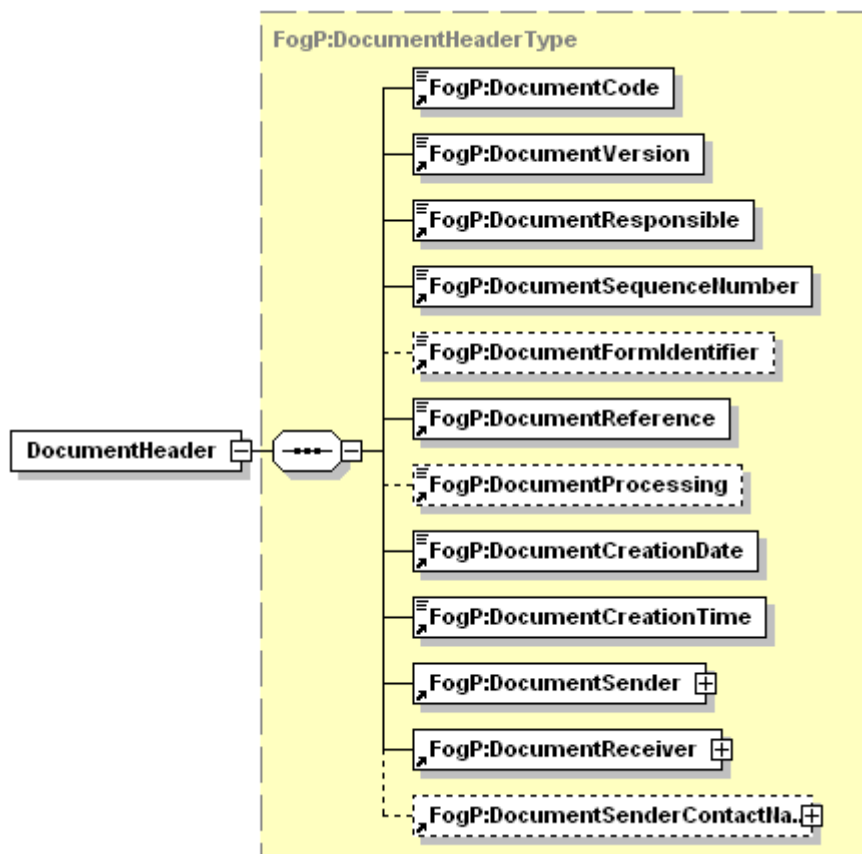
FogP:DocumentHeaderType

DocumentHeader

FogP:DocumentCode

FogP:DocumentVersion

FogP:DocumentResponsible

FogP:DocumentSequenceNumber

FogP:DocumentFormIdentifier

FogP:DocumentReference

FogP:DocumentProcessing

FogP:DocumentCreationDate

FogP:DocumentCreationTime

FogP:DocumentSender

FogP:DocumentReceiver

FogP:DocumentSenderContactNa.